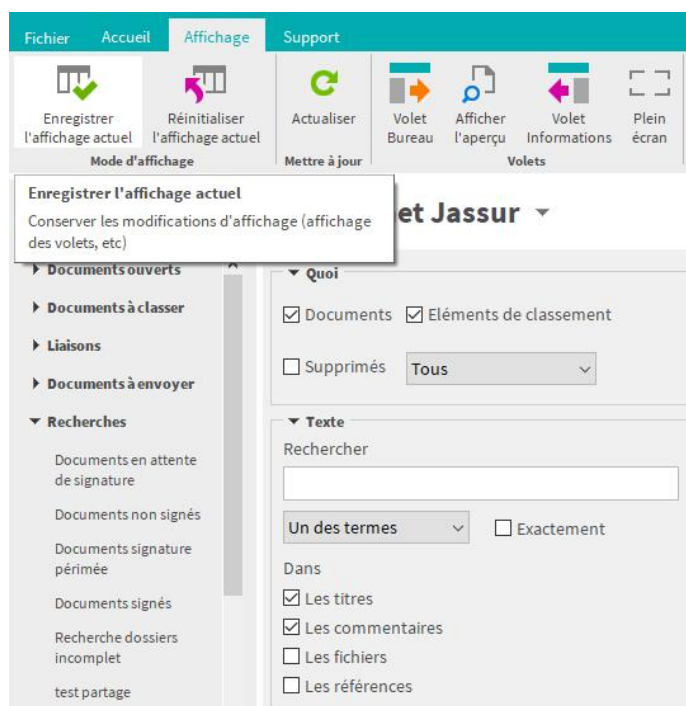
Fichier Accueil Affichage Support

Enregistrer l'affichage actuel
Réinitialiser l'affichage actuel
Mode d'affichage

Actualiser
Mettre à jour

Volet Bureau
Afficher l'aperçu
Volet Informations
Plein écran
Volets

Enregistrer l'affichage actuel
Conserver les modifications d'affichage (affichage des volets, etc)

et Jassur

Documents ouverts
Documents à classer
Liaisons
Documents à envoyer
Recherches
Documents en attente de signature
Documents non signés
Documents signature périmée
Documents signés
Recherche dossiers incomplet
test partage

Quoi
Documents
Eléments de classement
Supprimés
Tous

Texte
Rechercher
Un des termes
Exactement
Dans
Les titres
Les commentaires
Les fichiers
Les références